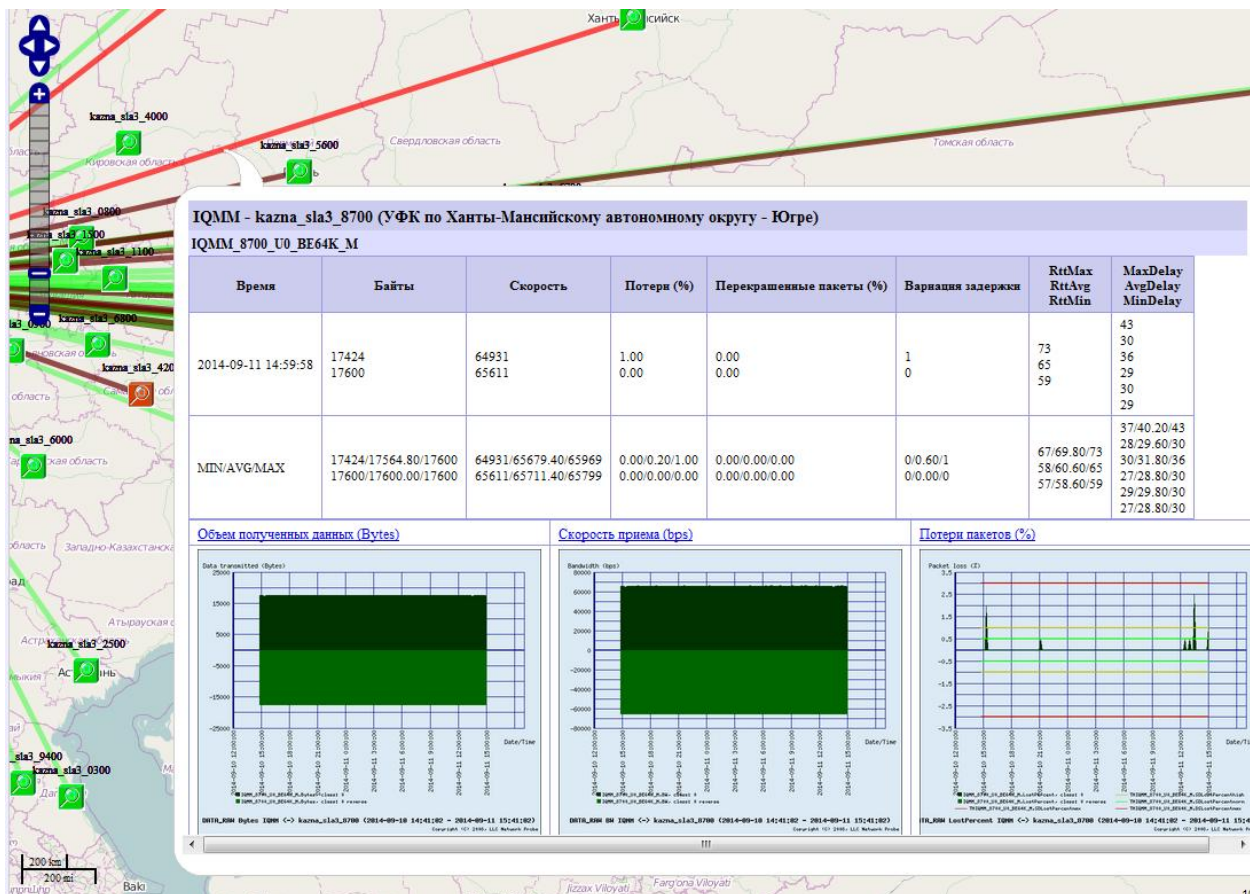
Ханты-Мансийск

kazna_sla3_4000

Кировская область

kazna_sla3_5600

Свердловская область

Томская область

kazna_sla3_0800

kazna_sla3_1300

kazna_sla3_1100

kazna_sla3_0900

kazna_sla3_6800

kazna_sla3_420

kazna_sla3_6000

IQMM - kazna_sla3_8700 (УФК по Ханты-Мансийскому автономному округу - Югре)

IQMM_8700_U0_BE64K_M

| Время | Байты | Скорость | Потери (%) | Перекрашенные пакеты (%) | Вариация задержки | RttMax RttAvg RttMin | MaxDelay AvgDelay MinDelay |
|---|---|---|---|---|---|---|---|
| 2014-09-11 14:59:58 | 17424 17600 | 64931 65611 | 1.00 0.00 | 0.00 0.00 | 1 0 | 73 65 59 | 43 30 36 29 30 29 |
| MIN/AVG/MAX | 17424/17564.80/17600 17600/17600.00/17600 | 64931/65679.40/65969 65611/65711.40/65799 | 0.00/0.20/1.00 0.00/0.00/0.00 | 0.00/0.00/0.00 0.00/0.00/0.00 | 0/0.60/1 0/0.00/0 | 67/69.80/73 58/60.60/65 57/58.60/59 | 37/40.20/43 28/29.60/30 30/31.80/36 27/28.80/30 29/29.80/30 27/28.80/30 |

Объем полученных данных (Bytes)

Скорость приема (bps)

Потери пакетов (%)

Data transmitted (Bytes)

Bandwidth (bps)

Packet loss (%)

Date/Time

DATA_RAW Bytes IQMM (<-> kazna_sla3_8700 (2014-09-10 14:41:02 - 2014-09-11 15:41:02)

DATA_RAW BW IQMM (<-> kazna_sla3_8700 (2014-09-10 14:41:02 - 2014-09-11 15:41:02)

DATA_RAW LostPercent IQMM (<-> kazna_sla3_8700 (2014-09-10 14:41:02 - 2014-09-11 15:41:02)

Западно-Казахстанская

Атырауская

kazna_sla3_2500

kazna_sla3_9400

kazna_sla3_0300

200 km

200 mi

Baki

Jizzax Viloyati

Farg'ona Viloyati